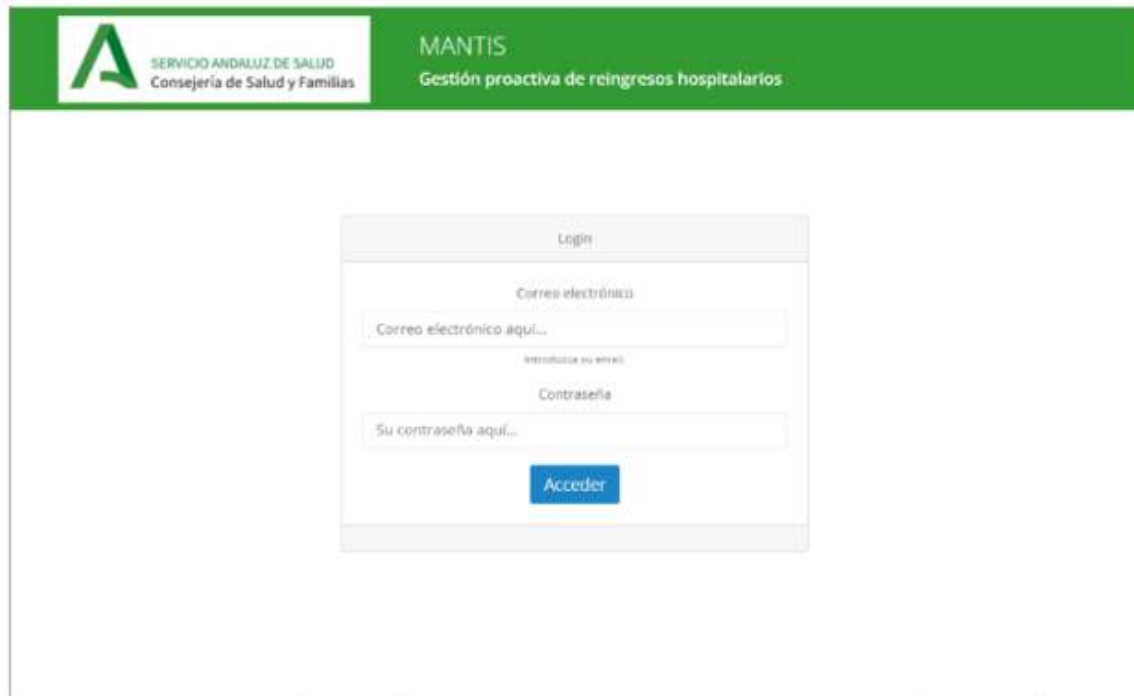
SERVICIO ANDALUZ DE SALUD
Consejería de Salud y Familias

MANTIS
Gestión proactiva de reingresos hospitalarios

Login

Correo electrónico

Correo electrónico aquí...

Introduzca su email

Contraseña

Su contraseña aquí...

Acceder